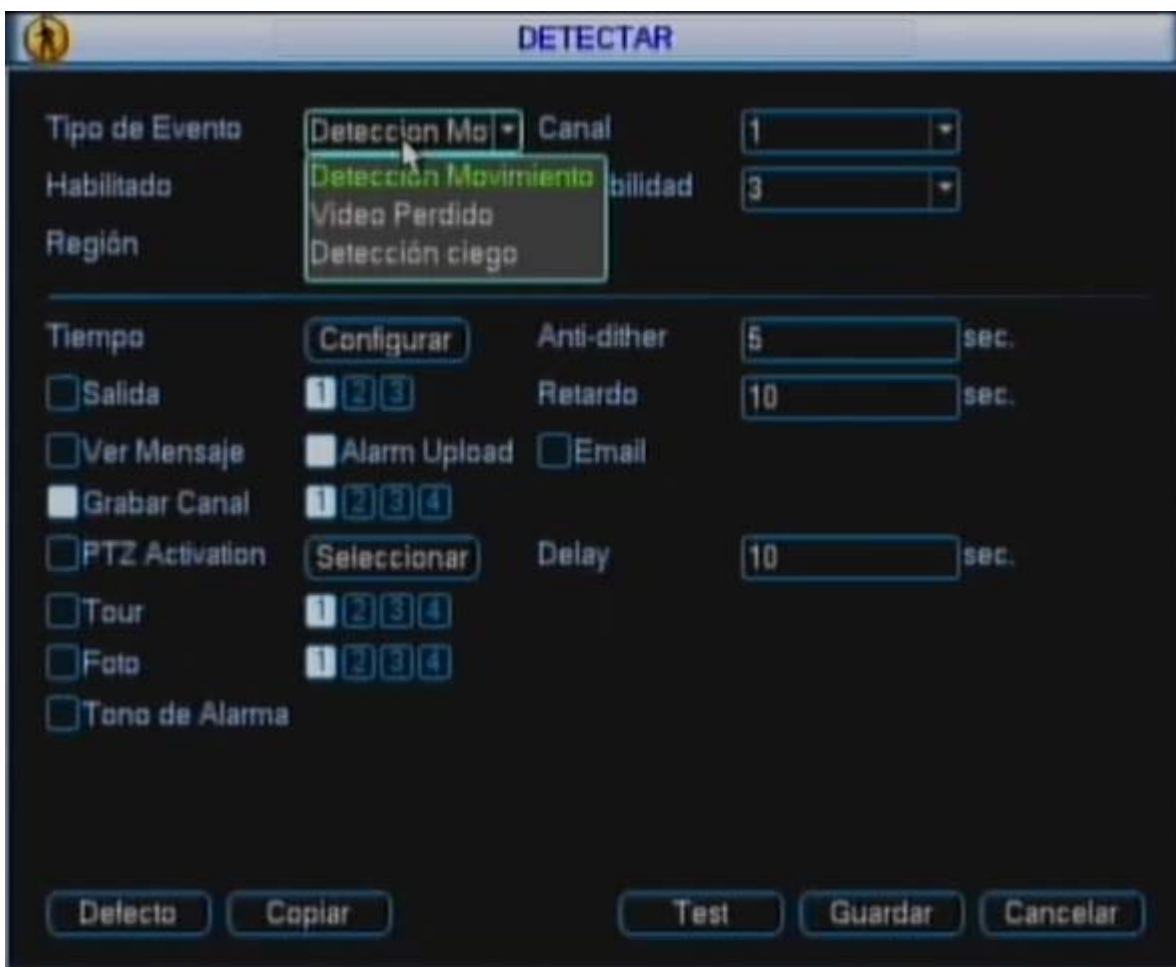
DETECTAR

Tipo de Evento Deteccion Mo Canal 1

Deteccion Movimiento
Video Perdido
Detección ciego

Habilitado bilidad 3

Región

Tiempo Configurar Anti-dither 5 sec.

Salida 1 2 3 Retardo 10 sec.

Ver Mensaje Alarm Upload Email

Grabar Canal 1 2 3 4

PTZ Activation Seleccionar Delay 10 sec.

Tour 1 2 3 4

Foto 1 2 3 4

Tono de Alarma

Defecto Copiar Test Guardar Cancelar